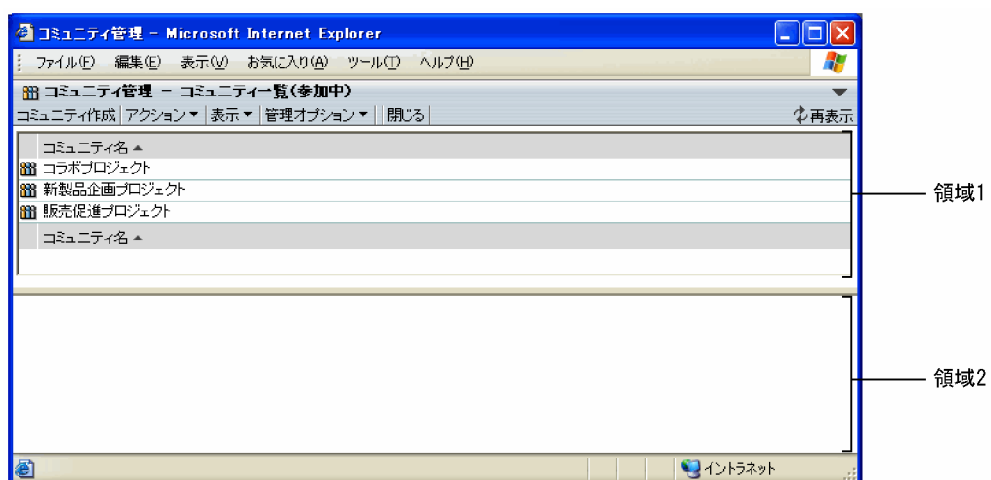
コミュニティ管理 - Microsoft Internet Explorer

ファイル(F) 編集(E) 表示(V) お気に入り(A) ツール(T) ヘルプ(H)

コミュニティ管理 - コミュニティ一覧(参加中)

コミュニティ作成 | アクション ▼ | 表示 ▼ | 管理オプション ▼ | 閉じる | 再表示

コミュニティ名 ▲
コラボプロジェクト
新製品企画プロジェクト
販売促進プロジェクト
コミュニティ名 ▲

領域1

領域2

イントラネット